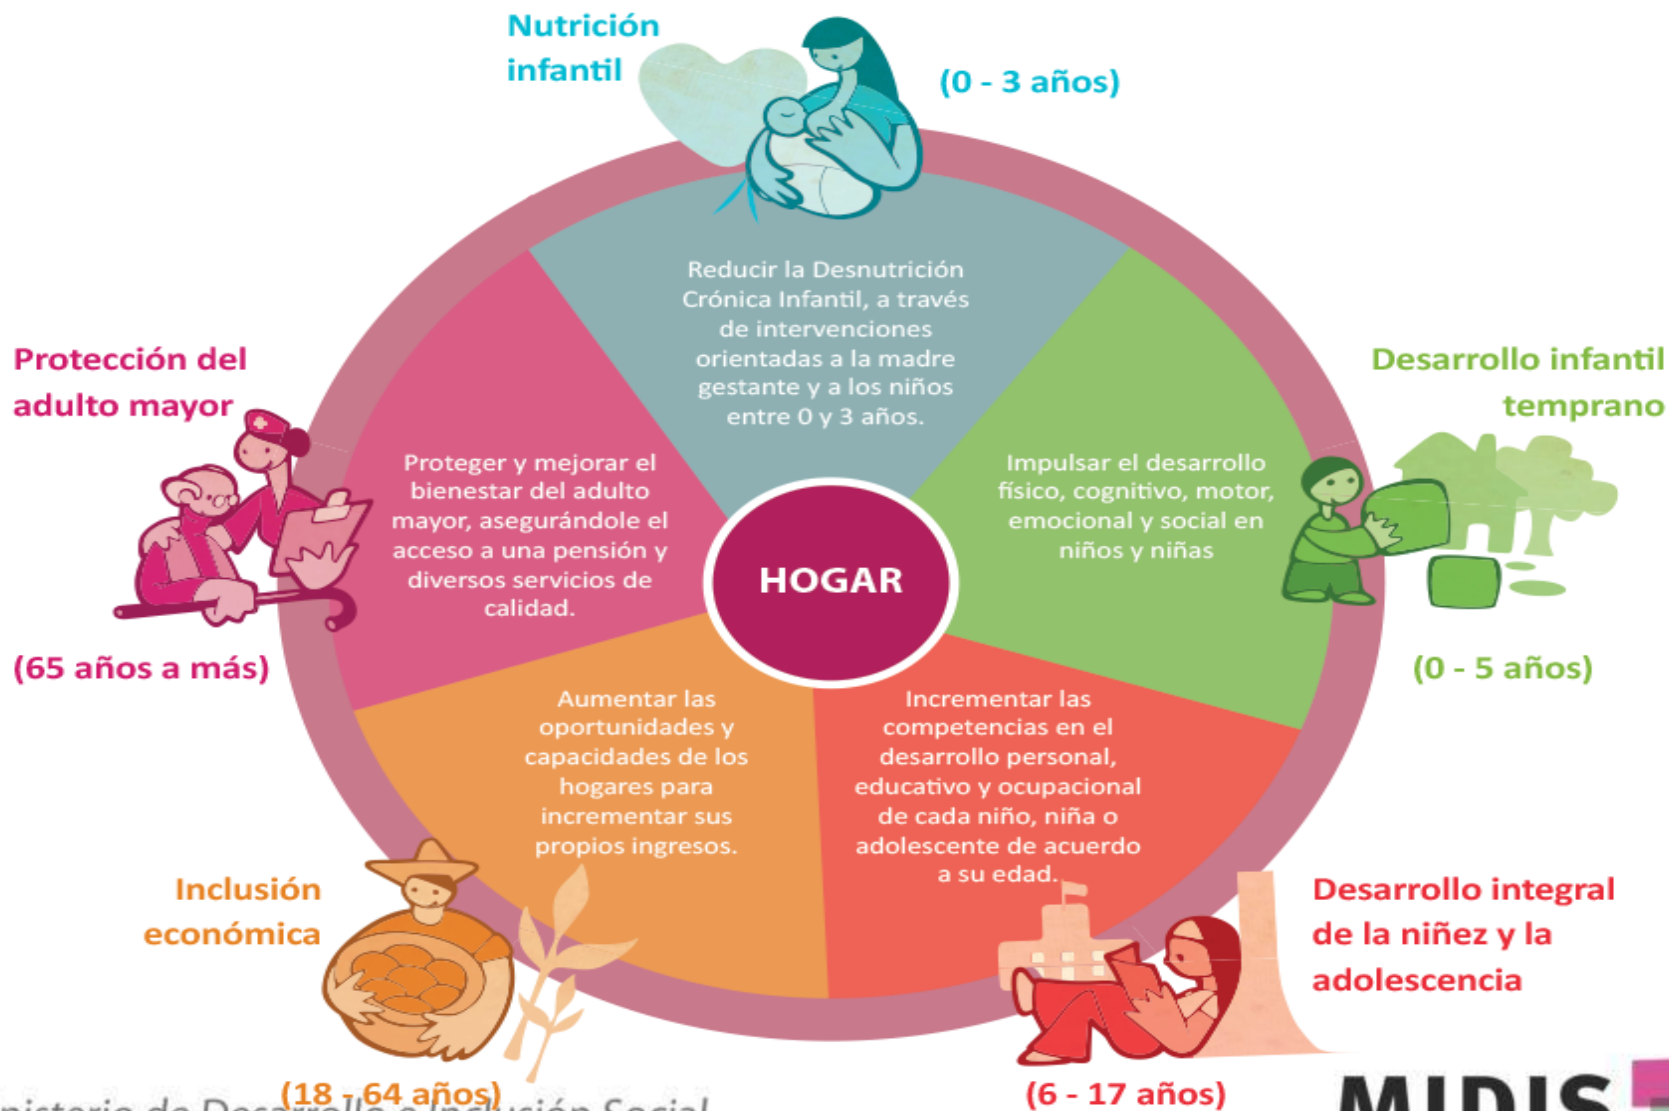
Nutrición infantil

(0 - 3 años)

Reducir la Desnutrición Crónica Infantil, a través de intervenciones orientadas a la madre gestante y a los niños entre 0 y 3 años.

Protección del adulto mayor

Proteger y mejorar el bienestar del adulto mayor, asegurándole el acceso a una pensión y diversos servicios de calidad.

(65 años a más)

HOGAR

Desarrollo infantil temprano

Impulsar el desarrollo físico, cognitivo, motor, emocional y social en niños y niñas

(0 - 5 años)

Aumentar las oportunidades y capacidades de los hogares para incrementar sus propios ingresos.

Inclusión económica

(18 - 64 años)

Incrementar las competencias en el desarrollo personal, educativo y ocupacional de cada niño, niña o adolescente de acuerdo a su edad.

Desarrollo integral de la niñez y la adolescencia

(6 - 17 años)

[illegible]inisterio de Desarrollo e Inclusión Social

MIDIS